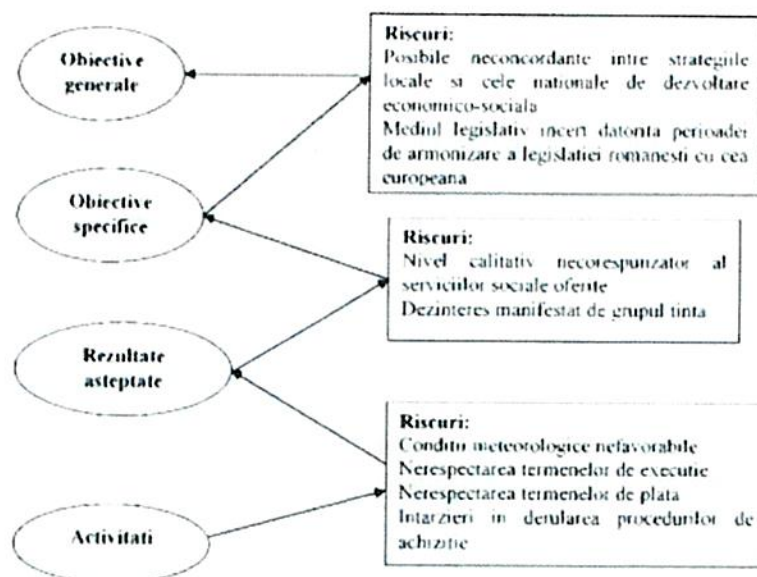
Obiective generale

Obiective specifice

Rezultate asteptate

Activitati

Riscuri:
Posibile neconcordante intre strategiile locale si cele nationale de dezvoltare economico-sociala
Mediul legislativ incert datorita perioadei de armonizare a legislatiei romanesti cu cea europeana

Riscuri:
Nivel calitativ necorespunzator al serviciilor sociale oferite
Dezinteres manifestat de grupul tinta

Riscuri:
Conditii meteorologice nefavorabile
Nerespectarea termenelor de executie
Nerespectarea termenelor de plata
Intarzieri in derularea procedurilor de achizitie